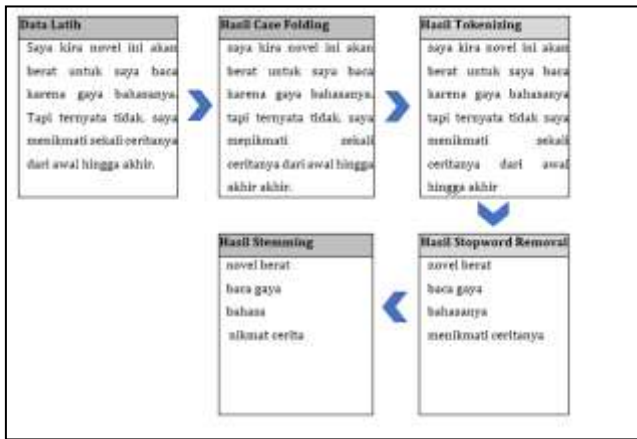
Data Latih

Saya kira novel ini akan berat untuk saya baca karena gaya bahasanya. Tapi ternyata tidak, saya menikmati sekali ceritanya dari awal hingga akhir.

Hasil Case Folding

saya kira novel ini akan berat untuk saya baca karena gaya bahasanya. tapi ternyata tidak, saya menikmati sekali ceritanya dari awal hingga akhir akhir.

Hasil Tokenizing

saya kira novel ini akan berat untuk saya baca karena gaya bahasanya tapi ternyata tidak saya menikmati sekali ceritanya dari awal hingga akhir

Hasil Stopword Removal

novel berat

baca gaya

bahasanya

menikmati ceritanya

Hasil Stemming

novel berat

baca gaya

bahasa

nikmat cerita